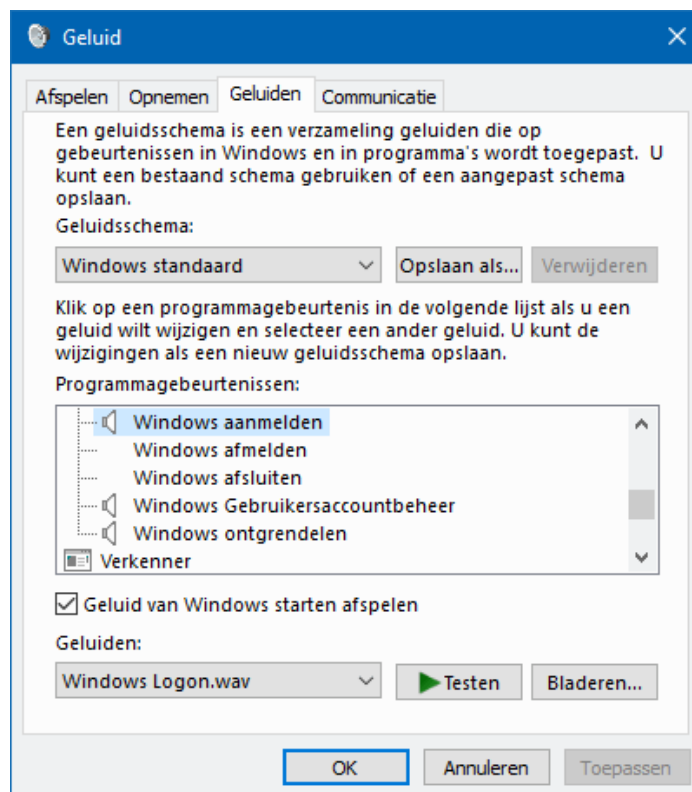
Geluid

Afspelen | Opnemen | Geluiden | Communicatie

Een geluidsschema is een verzameling geluiden die op gebeurtenissen in Windows en in programma's wordt toegepast. U kunt een bestaand schema gebruiken of een aangepast schema opslaan.

Geluidsschema:

Windows standaard

Opslaan als...

Verwijderen

Klik op een programmagebeurtenis in de volgende lijst als u een geluid wilt wijzigen en selecteer een ander geluid. U kunt de wijzigingen als een nieuw geluidsschema opslaan.

Programmagebeurtenissen:

Windows aanmelden
Windows afmelden
Windows afsluiten
Windows Gebruikersaccountbeheer
Windows ontgrendelen
Verkenner

Geluid van Windows starten afspelen

Geluiden:

Windows Logon.wav

Testen

Bladeren...

OK

Annuleren

Toepassen